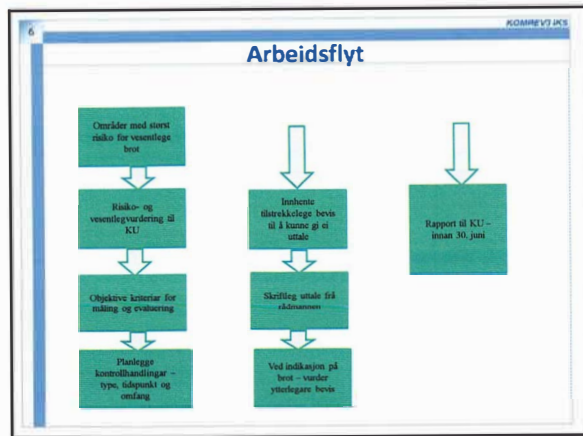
6

KOMREV3 IKS

Arbeidsflyt

Områder med størst risiko for vesentlege brot

Risiko- og vesentlegvurdering til KU

Objektive kriterier for måling og evaluering

Planlegge kontrollhandlingar – type, tidspunkt og omfang

Innhente tilstrekkelege bevis til å kunne gi ei uttale

Skriftleg uttale frå rådmannen

Ved indikasjon på brot – vurder ytterlegare bevis

Rapport til KU – innan 30. juni